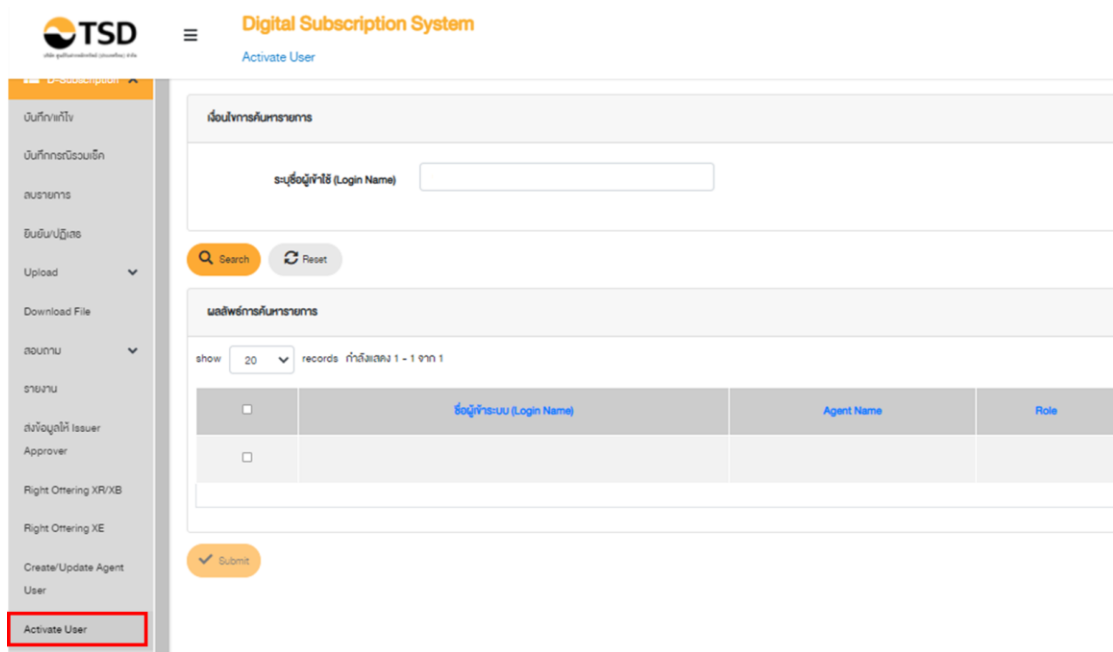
TSD

Digital Subscription System

Activate User

D-Subscription

บันทึก/แก้ไข

บันทึกกรณีรวมเช็ค

ลบรายการ

ยืนยัน/ปฏิเสธ

Upload

Download File

สอบถาม

รายงาน

ส่งข้อมูลให้ Issuer Approver

Right Offering XR/XB

Right Offering XE

Create/Update Agent User

Activate User

เงื่อนไขการค้นหารายการ

ระบุชื่อผู้เข้าใช้ (Login Name)

Search

Reset

ผลลัพธ์การค้นหารายการ

show 20 records กำลังแสดง 1 - 1 จาก 1

| | ชื่อผู้เข้าระบบ (Login Name) | Agent Name | Role |
|---|---|---|---|
| | | | |

Submit